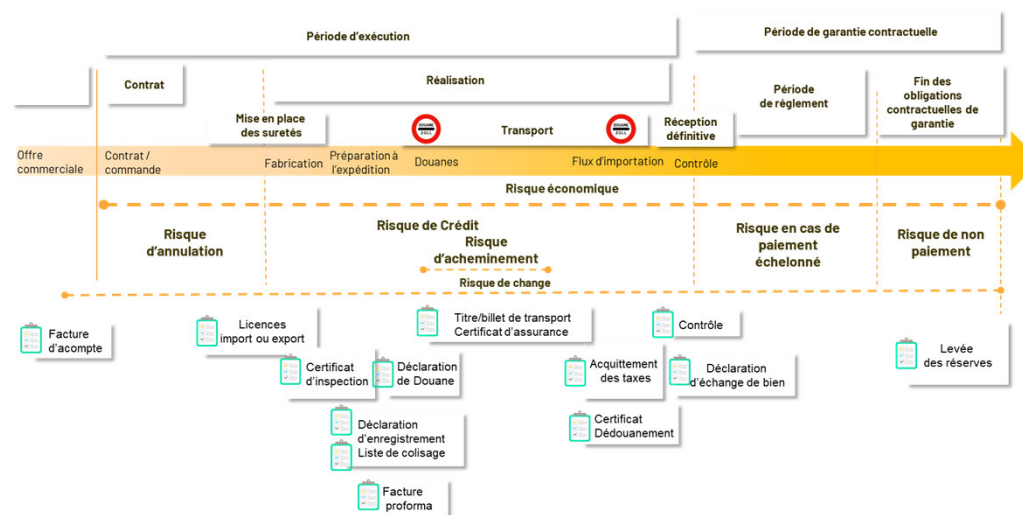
Période d'exécution

Période de garantie contractuelle

Contrat

Réalisation

Période de règlement

Fin des obligations contractuelles de garantie

Mise en place des suretés

DOUANE ZOLL

Transport

DOUANE ZOLL

Réception définitive

Offre commerciale

Contrat / commande

Fabrication

Préparation à l'expédition

Douanes

Flux d'importation

Contrôle

Risque économique

Risque d'annulation

Risque de Crédit

Risque d'acheminement

Risque en cas de paiement échelonné

Risque de non paiement

Risque de change

Facture d'acompte

Licences import ou export

Titre/billet de transport
Certificat d'assurance

Contrôle

Levée des réserves

Certificat d'inspection

Déclaration de Douane

Acquittement des taxes

Déclaration d'échange de bien

Certificat Dédouanement

Déclaration d'enregistrement

Liste de colisage

Facture proforma